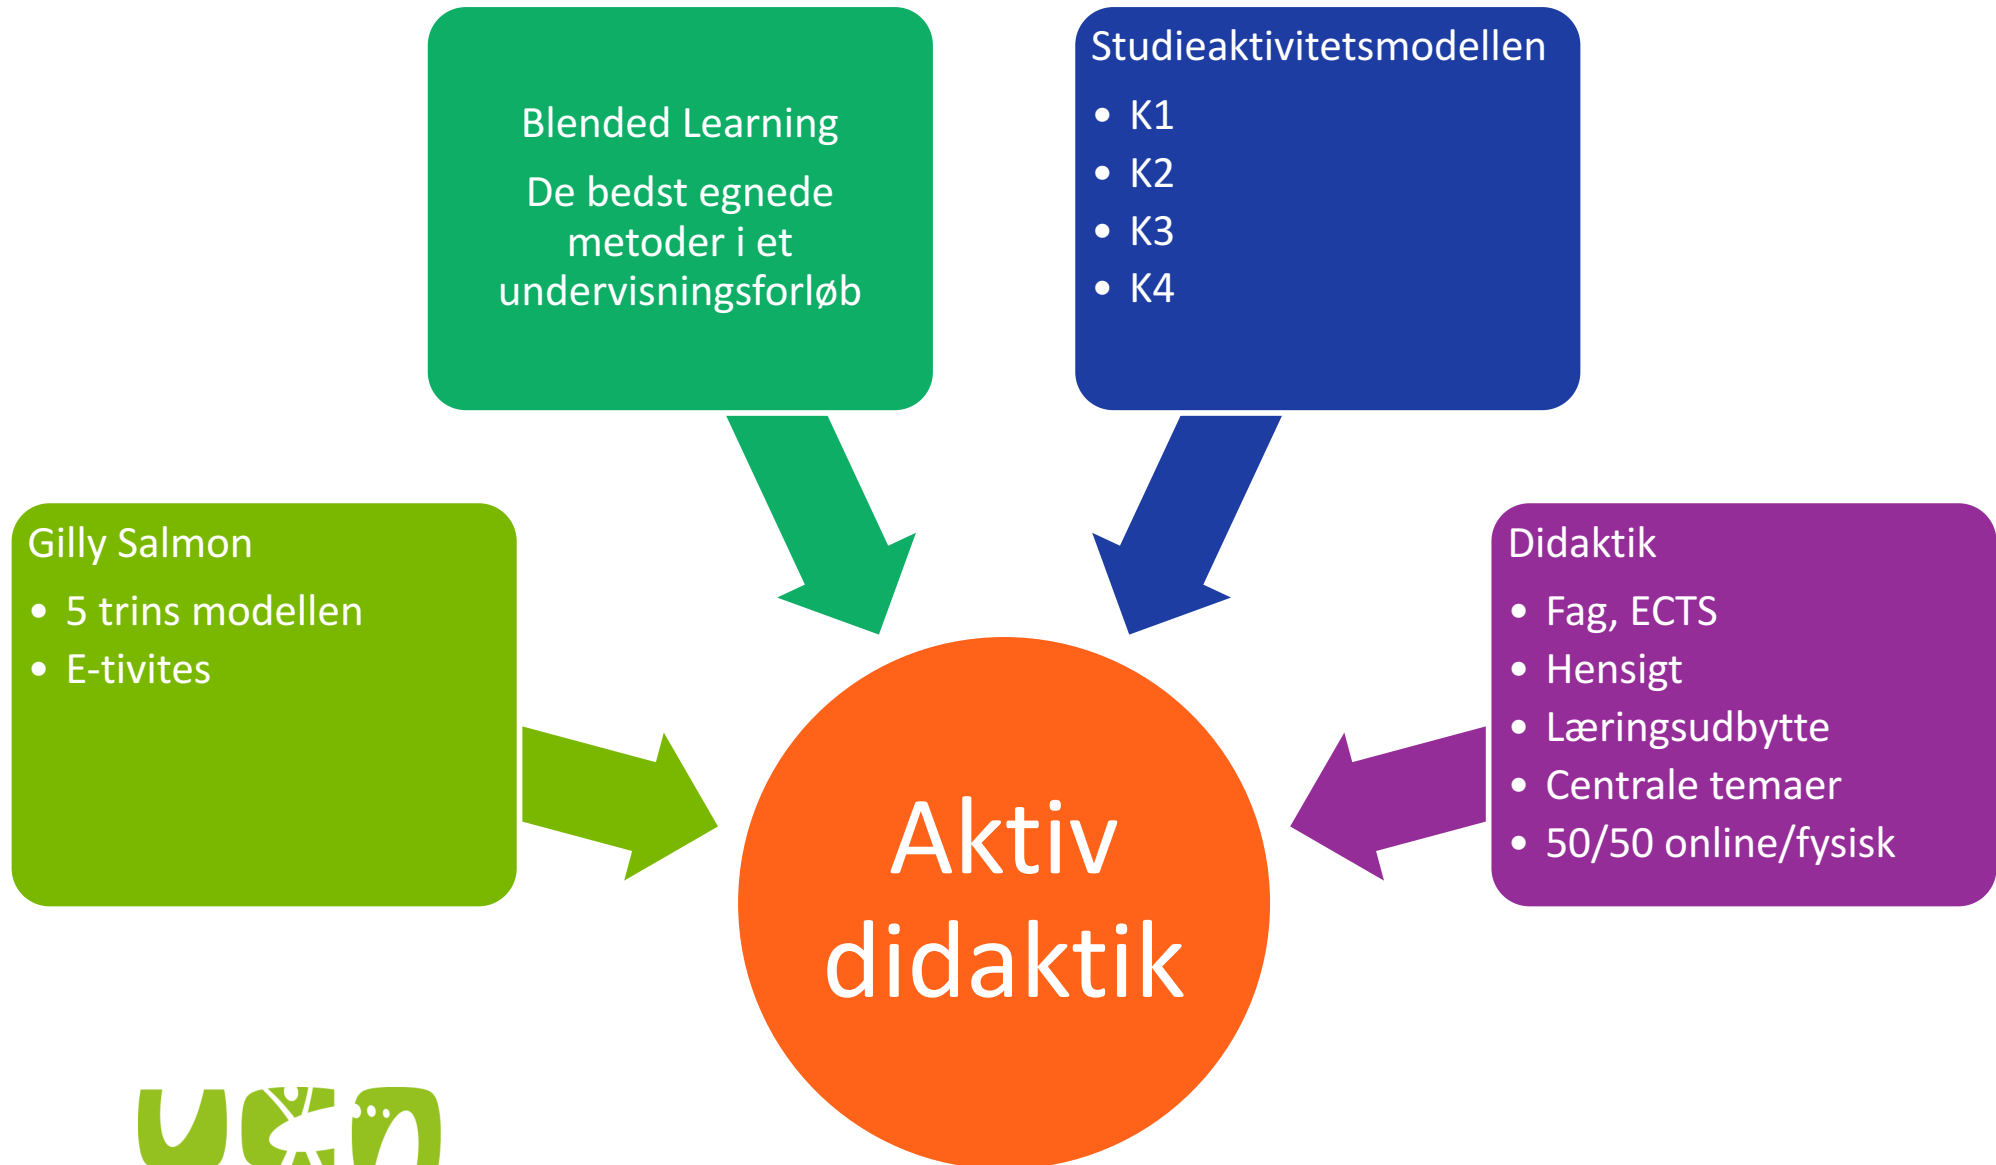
Blended Learning

De bedst egnede metoder i et undervisningsforløb

Studieaktivitetsmodellen
- K1
- K2
- K3
- K4

Gilly Salmon
- 5 trins modellen
- E-tivites

Didaktik
- Fag, ECTS
- Hensigt
- Læringsudbytte
- Centrale temaer
- 50/50 online/fysisk

Aktiv didaktik

ucn